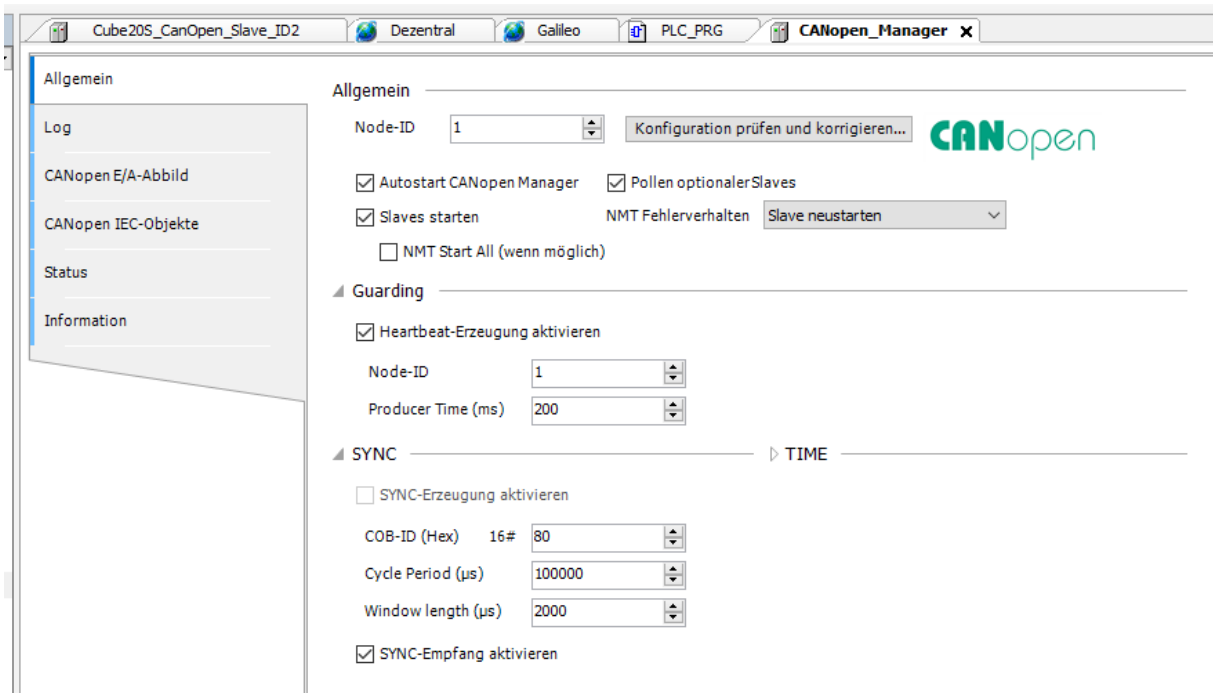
Cube20S_CanOpen_Slave_ID2 | Dezentral | Galileo | PLC_PRG | CANopen_Manager ✕

Allgemein
Log
CANopen E/A-Abbild
CANopen IEC-Objekte
Status
Information

Allgemein

Node-ID 1

Konfiguration prüfen und korrigieren...

CANopen

Autostart CANopen Manager
Pollen optionaler Slaves
Slaves starten
NMT Fehlerverhalten Slave neustarten
NMT Start All (wenn möglich)

Guarding

Heartbeat-Erzeugung aktivieren

Node-ID 1
Producer Time (ms) 200

SYNC

TIME

SYNC-Erzeugung aktivieren

COB-ID (Hex) 16# 80
Cycle Period (µs) 100000
Window length (µs) 2000

SYNC-Empfang aktivieren